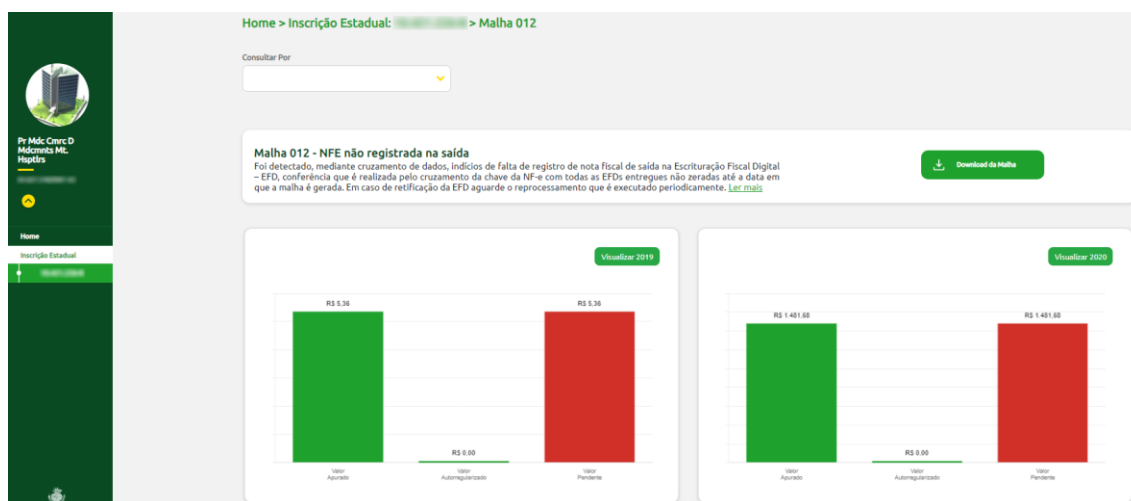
Pr Mdc Cmrc D Mdcmnts Mt. Hsptlrs

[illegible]

Home

Inscrição Estadual

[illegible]

Home > Inscrição Estadual: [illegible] > Malha 012

Consultar Por

Malha 012 - NFE não registrada na saída

Foi detectado, mediante cruzamento de dados, indícios de falta de registro de nota fiscal de saída na Escrituração Fiscal Digital – EFD, conferência que é realizada pelo cruzamento da chave da NF-e com todas as EFDs entregues não zeradas até a data em que a malha é gerada. Em caso de retificação da EFD aguarde o reprocessamento que é executado periodicamente. Ler mais

Download da Malha

Visualizar 2019

R$ 5.36

R$ 0.00

R$ 5.36

Valor Apurado

Valor Autorregularizado

Valor Pendente

Visualizar 2020

R$ 1.481.68

R$ 0.00

R$ 1.481.68

Valor Apurado

Valor Autorregularizado

Valor Pendente